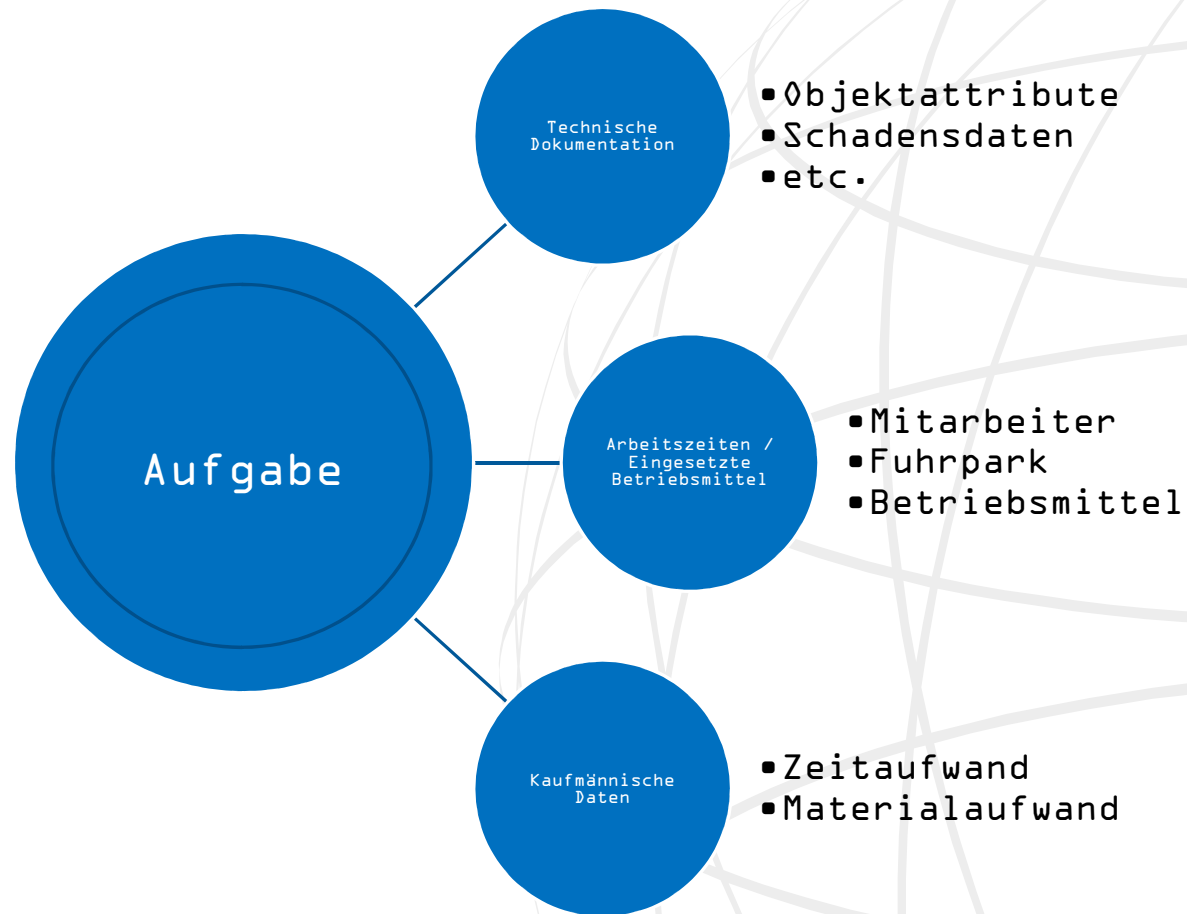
Aufgabe

Technische Dokumentation

- Objektattribute
- Schadensdaten
- etc.

Arbeitszeiten / Eingesetzte Betriebsmittel

- Mitarbeiter
- Fuhrpark
- Betriebsmittel

Kaufmännische Daten

- Zeitaufwand
- Materialaufwand